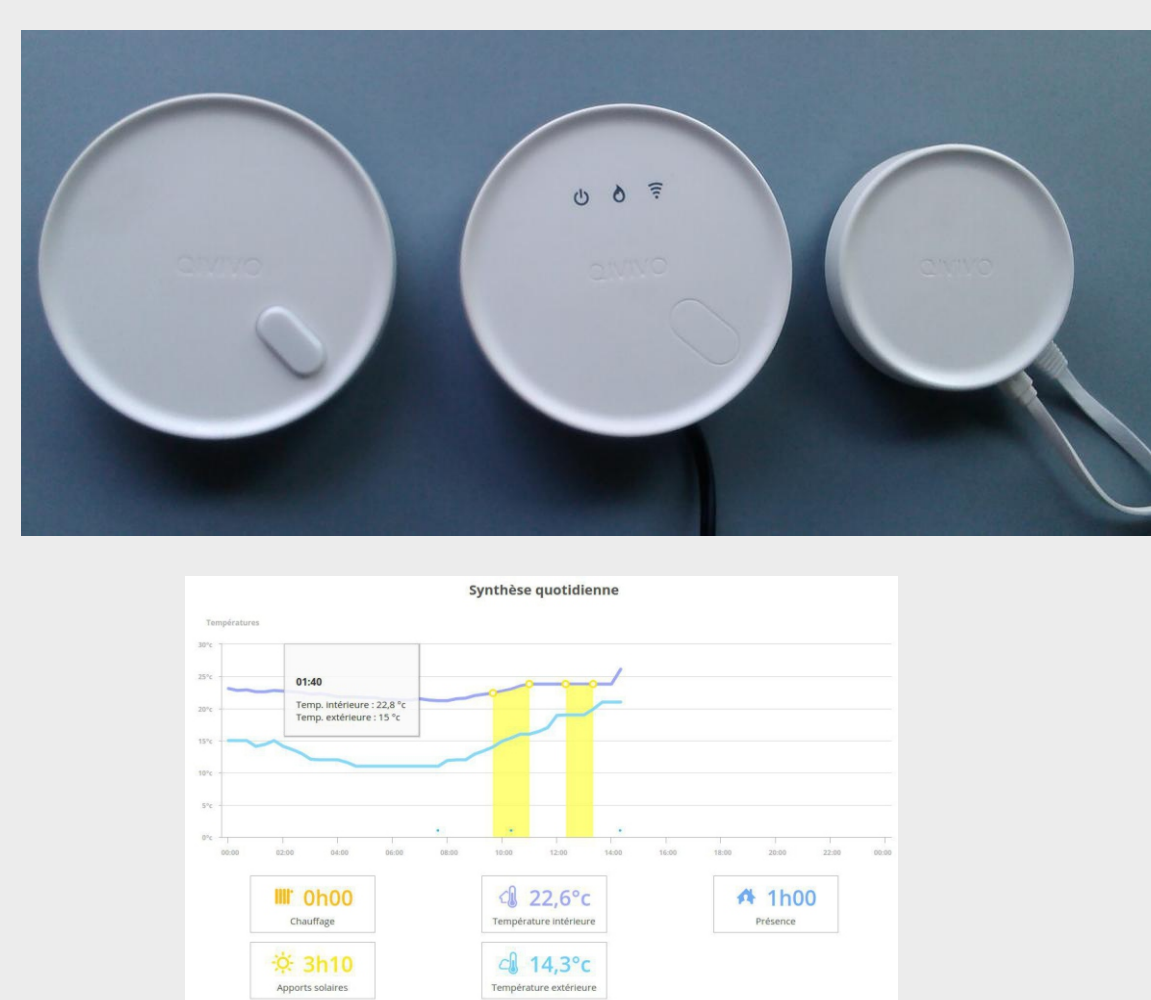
QIVIVO

QIVIVO

QIVIVO

Synthèse quotidienne

Températures

30°c
25°c
20°c
15°c
10°c
5°c
0°c

01:40
Temp. intérieure : 22,8 °c
Temp. extérieure : 15 °c

00:00 02:00 04:00 06:00 08:00 10:00 12:00 14:00 16:00 18:00 20:00 22:00 00:00

0h00
Chauffage

22,6°c
Température intérieure

1h00
Présence

3h10
Apports solaires

14,3°c
Température extérieure